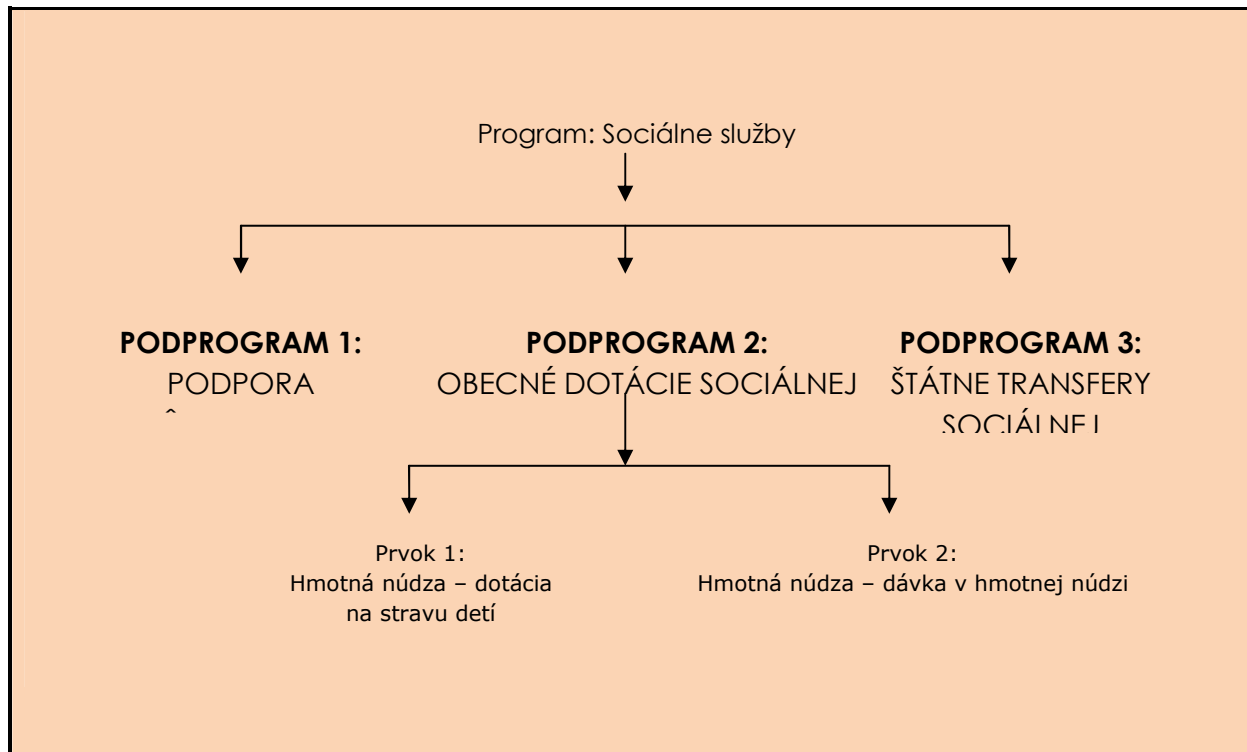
Program: Sociálne služby

**PODPROGRAM 1:**
PODPORA
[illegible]

**PODPROGRAM 2:**
OBECNÉ DOTÁCIE SOCIÁLNEJ

**PODPROGRAM 3:**
ŠTÁTNE TRANSFERY
SOCIÁLNEJ

Prvok 1:
Hmotná núdza – dotácia na stravu detí

Prvok 2:
Hmotná núdza – dávka v hmotnej núdzi